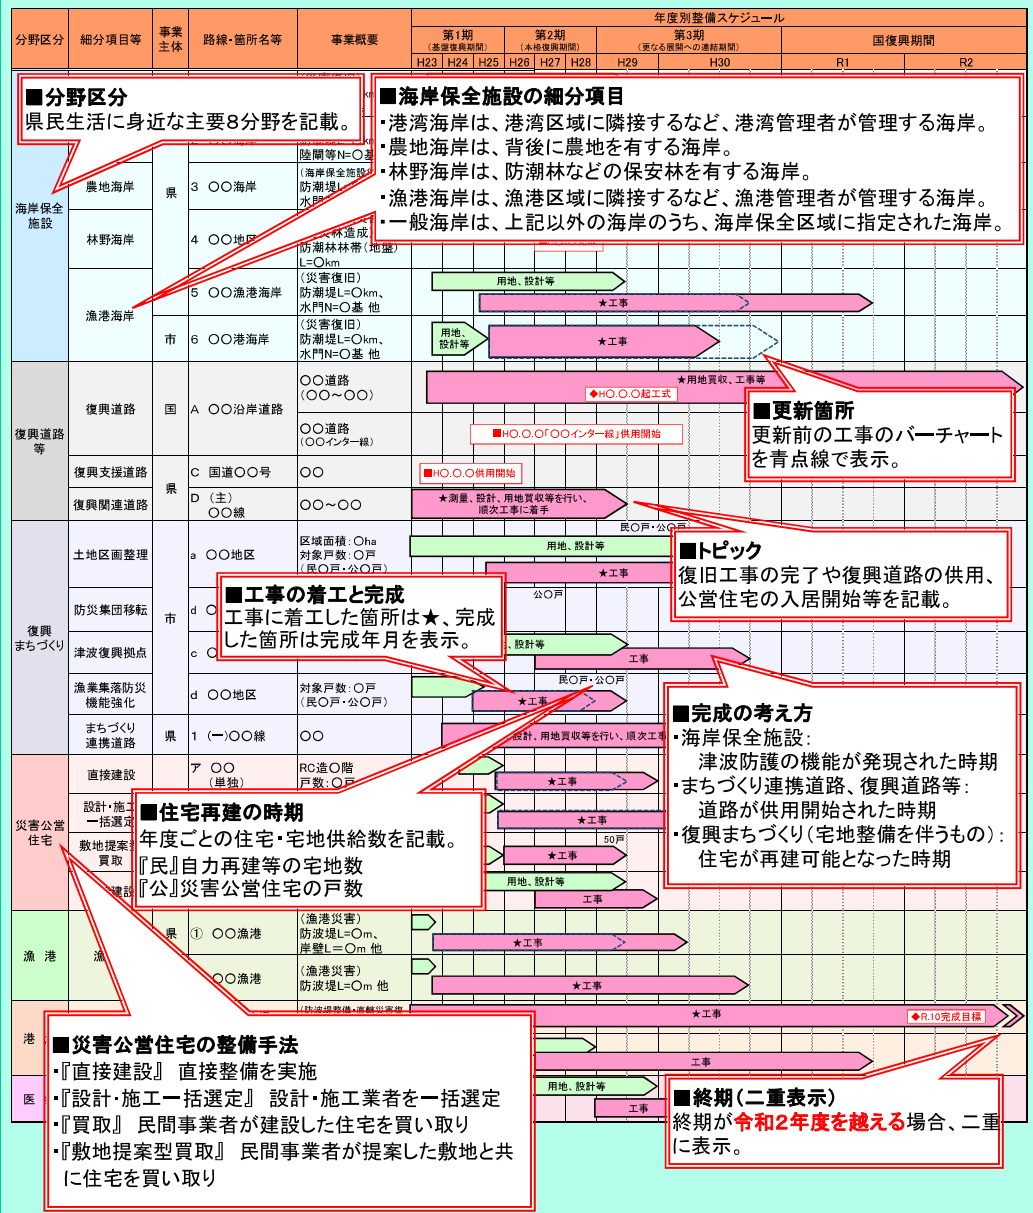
| 分野区分 | 細分項目等 | 事業主体 | 路線・箇所名等 | 事業概要 | 年度別整備スケジュール |
|---|---|---|---|---|---|
| | | | | | 第1期（基盤復興期間） H23 H24 H25 / 第2期（本格復興期間） H26 H27 H28 / 第3期（更なる展開への連結期間） H29 H30 / 国復興期間 R1 R2 |

■分野区分
県民生活に身近な主要8分野を記載。

■海岸保全施設の細分項目
・港湾海岸は、港湾区域に隣接するなど、港湾管理者が管理する海岸。
・農地海岸は、背後に農地を有する海岸。
・林野海岸は、防潮林などの保安林を有する海岸。
・漁港海岸は、漁港区域に隣接するなど、漁港管理者が管理する海岸。
・一般海岸は、上記以外の海岸のうち、海岸保全区域に指定された海岸。

海岸保全施設
陸閘等N=○
農地海岸 県 3 ○○海岸 （海岸保全施設） 防潮堤L= 水門
林野海岸 4 ○○地区 防潮林林帯（地盤） L=○km
漁港海岸 5 ○○漁港海岸 （災害復旧） 防潮堤L=○km、水門N=○基 他 用地、設計等 ★工事
市 6 ○○港海岸 （災害復旧） 防潮堤L=○km、水門N=○基 他 用地、設計等 ★工事

復興道路等
復興道路 国 A ○○沿岸道路 ○○道路（○○～○○） ★用地買収、工事等 ◆H○.○.○起工式
○○道路（○○インター線） ■H○.○.○「○○インター線」供用開始
復興支援道路 県 C 国道○○号 ○○ ■H○.○.○供用開始
復興関連道路 D（主）○○線 ○○～○○ ★測量、設計、用地買収等を行い、順次工事に着手

■更新箇所
更新前の工事のバーチャートを青点線で表示。

■トピック
復旧工事の完了や復興道路の供用、公営住宅の入居開始等を記載。

復興まちづくり
土地区画整理 市 a ○○地区 区域面積：○ha 対象戸数：○戸（民○・公○戸） 用地、設計等 ★工事 民○戸・公○戸
防災集団移転 d ○ 公○戸
津波復興拠点 c ○ 用地、設計等 工事
漁業集落防災機能強化 d ○○地区 対象戸数：○戸（民○戸・公○戸） ★工事 民○戸・公○戸
まちづくり連携道路 県 1 （一）○○線 ○○ 設計、用地買収等を行い、順次工事

■工事の着工と完成
工事に着工した箇所は★、完成した箇所は完成年月を表示。

■完成の考え方
・海岸保全施設：
津波防護の機能が発現された時期
・まちづくり連携道路、復興道路等：
道路が供用開始された時期
・復興まちづくり（宅地整備を伴うもの）：
住宅が再建可能となった時期

災害公営住宅
直接建設 ア ○○（単独） RC造○階 戸数：○戸 ★工事
設計・施工一括選定 ★工事
敷地提案型買取 ★工事 50戸
建設 用地、設計等 工事

■住宅再建の時期
年度ごとの住宅・宅地供給数を記載。
『民』自力再建等の宅地数
『公』災害公営住宅の戸数

漁港 県 ① ○○漁港 （漁港災害） 防波堤L=○m、岸壁L=○m 他 ★工事
○○漁港 （漁港災害） 防波堤L=○m 他 ★工事

港 （防波堤整備・直轄災害復 ★工事 ◆R.10完成目標
工事
医 用地、設計等 工事

■災害公営住宅の整備手法
・『直接建設』 直接整備を実施
・『設計・施工一括選定』 設計・施工業者を一括選定
・『買取』 民間事業者が建設した住宅を買い取り
・『敷地提案型買取』 民間事業者が提案した敷地と共に住宅を買い取り

■終期（二重表示）
終期が令和2年度を越える場合、二重に表示。